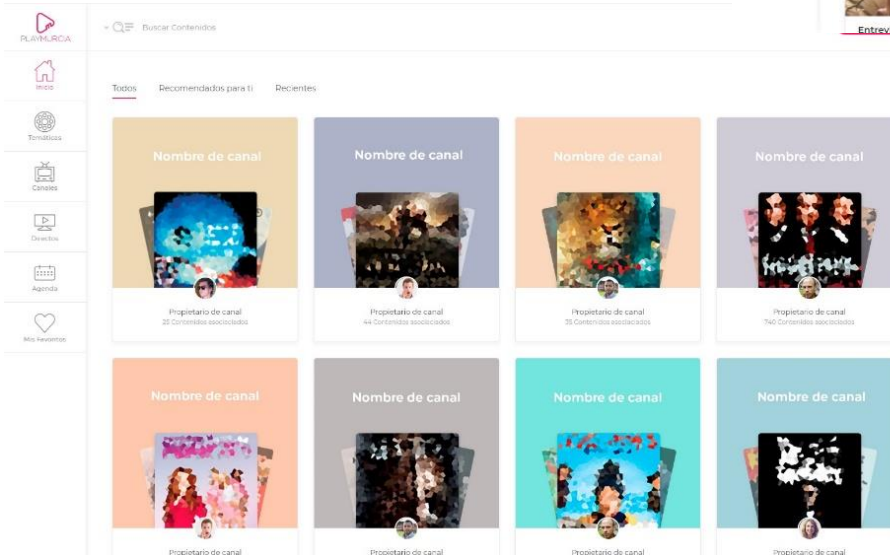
PLAYMURCIA

Buscar Contenidos

Entrev

Inicio

Temáticas

Canales

Directos

Agenda

Mis favoritos

Todos Recomendados para ti Recientes

Nombre de canal

Propietario de canal
25 Contenidos asociados

Nombre de canal

Propietario de canal
44 Contenidos asociados

Nombre de canal

Propietario de canal
35 Contenidos asociados

Nombre de canal

Propietario de canal
740 Contenidos asociados

Nombre de canal

Propietario de canal

Nombre de canal

Propietario de canal

Nombre de canal

Propietario de canal

Nombre de canal

Propietario de canal